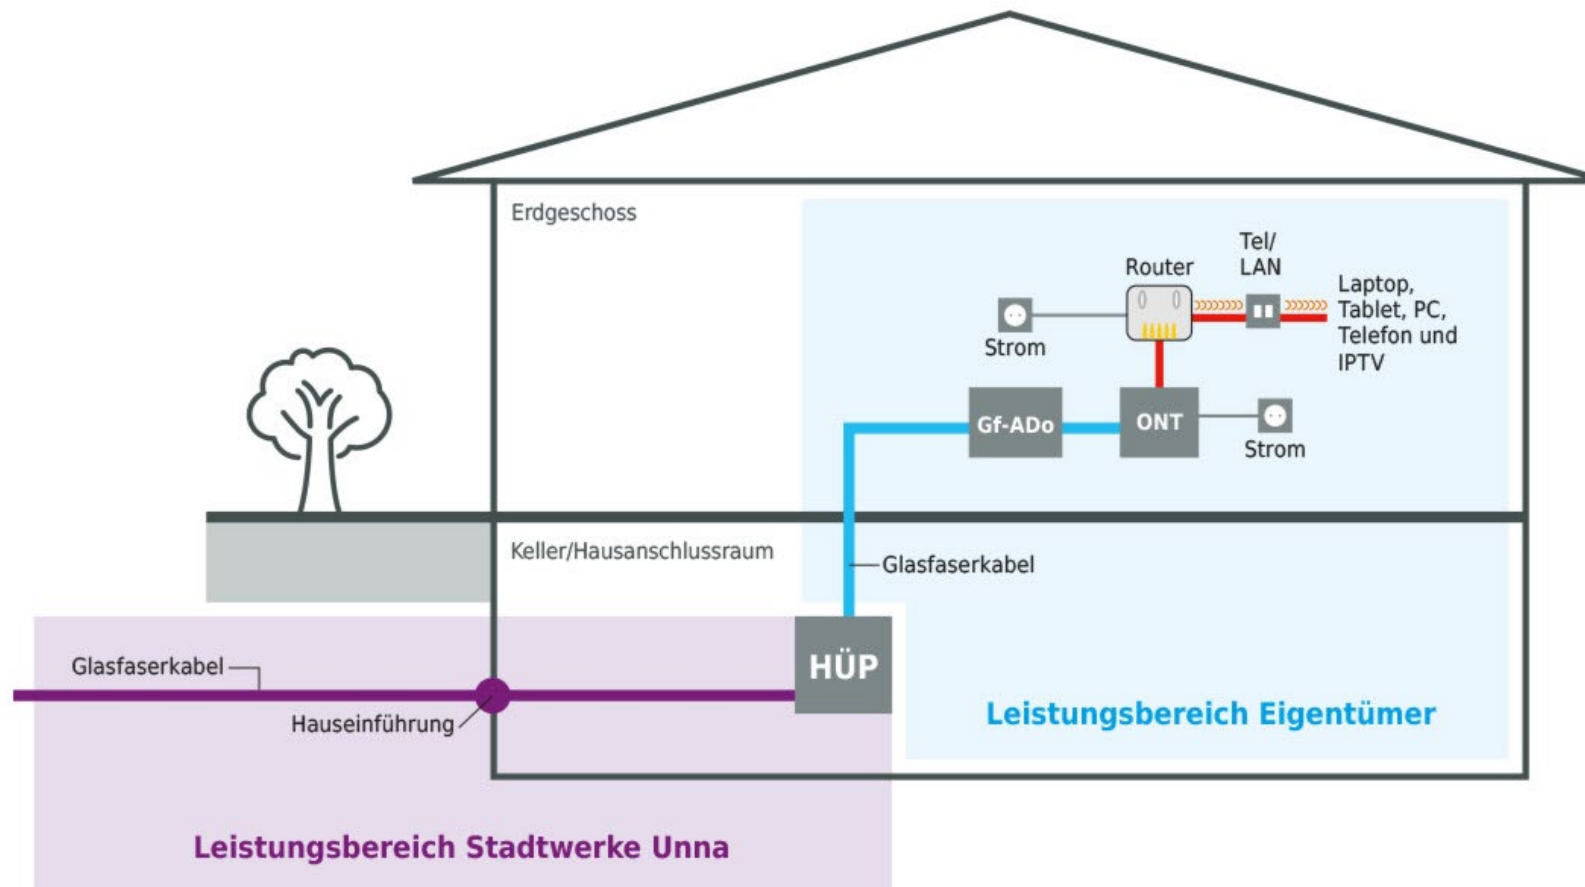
Erdgeschoss

Router

Tel/
LAN

Laptop, Tablet, PC, Telefon und IPTV

Strom

Gf-ADo

ONT

Strom

Keller/Hausanschlussraum

Glasfaserkabel

Glasfaserkabel

HÜP

Hauseinführung

Leistungsbereich Eigentümer

Leistungsbereich Stadtwerke Unna